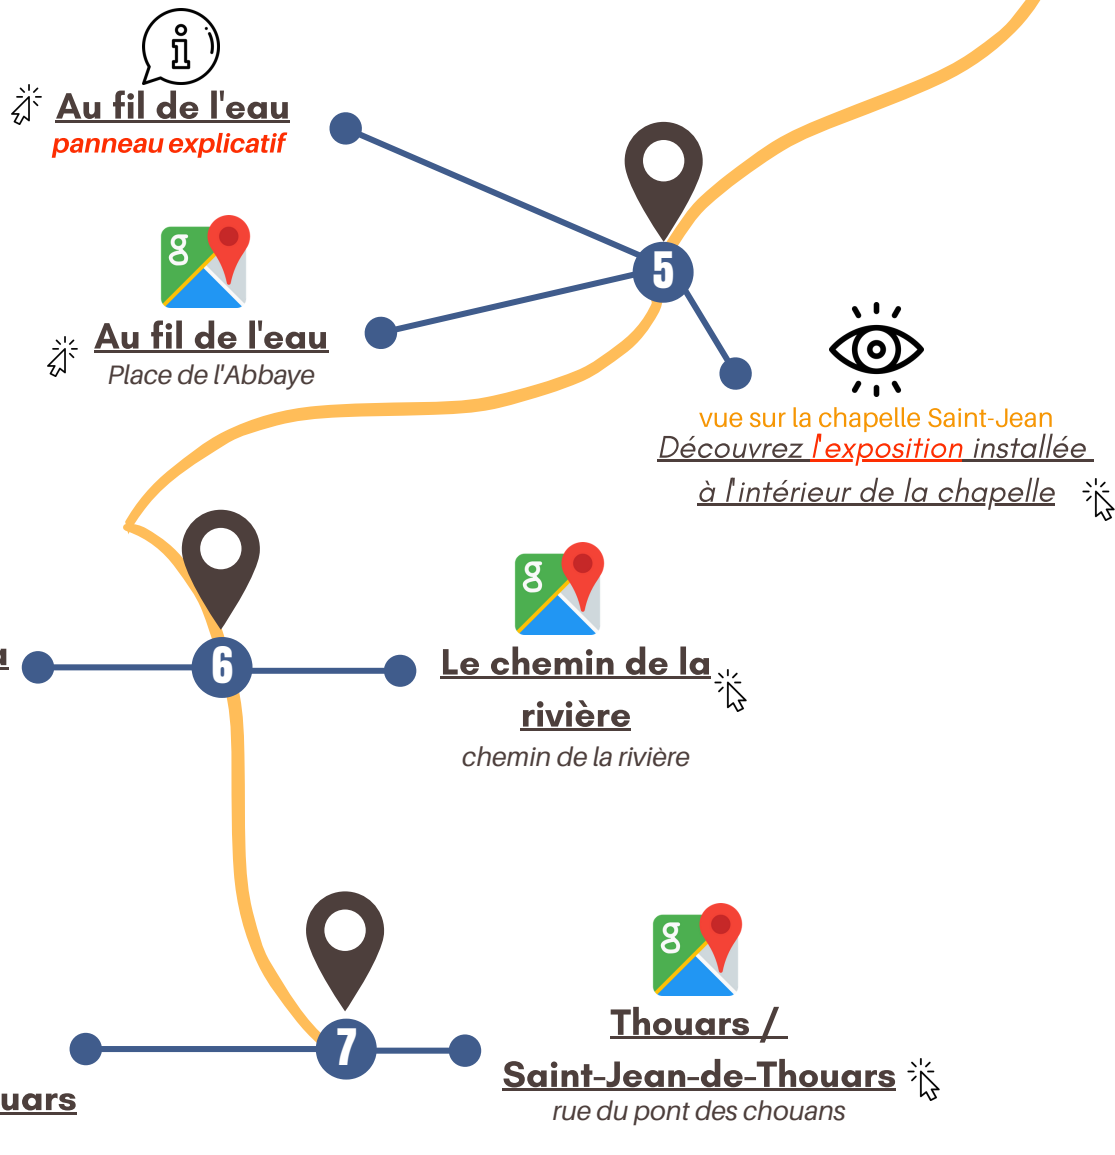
Au fil de l'eau
panneau explicatif

5

Au fil de l'eau
Place de l'Abbaye

vue sur la chapelle Saint-Jean
Découvrez l'exposition installée à l'intérieur de la chapelle

6

Le chemin de la rivière
chemin de la rivière

7

Thouars / Saint-Jean-de-Thouars
rue du pont des chouans

uars